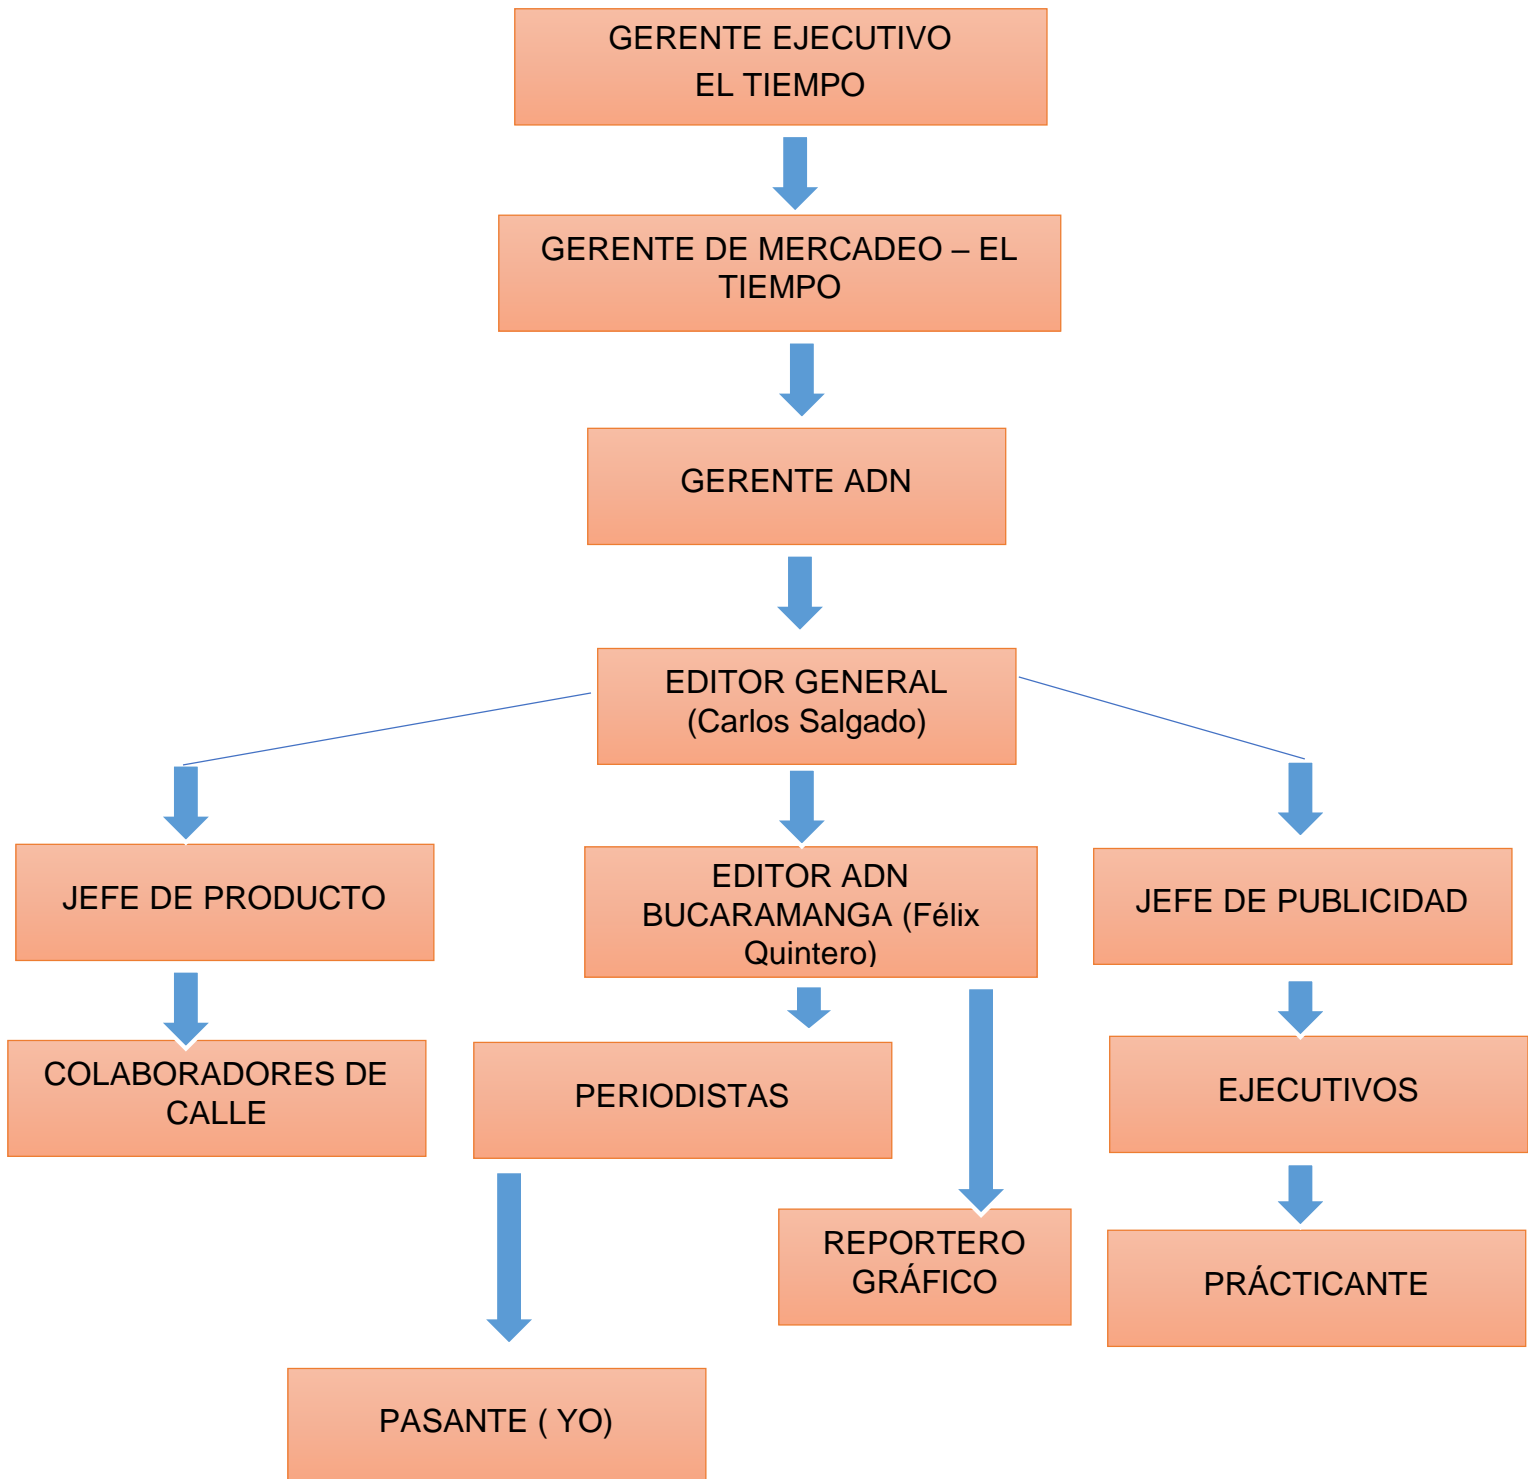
GERENTE EJECUTIVO
EL TIEMPO

GERENTE DE MERCADEO – EL TIEMPO

GERENTE ADN

EDITOR GENERAL
(Carlos Salgado)

JEFE DE PRODUCTO

EDITOR ADN BUCARAMANGA (Félix Quintero)

JEFE DE PUBLICIDAD

COLABORADORES DE CALLE

PERIODISTAS

EJECUTIVOS

REPORTERO GRÁFICO

PRÁCTICANTE

PASANTE ( YO)